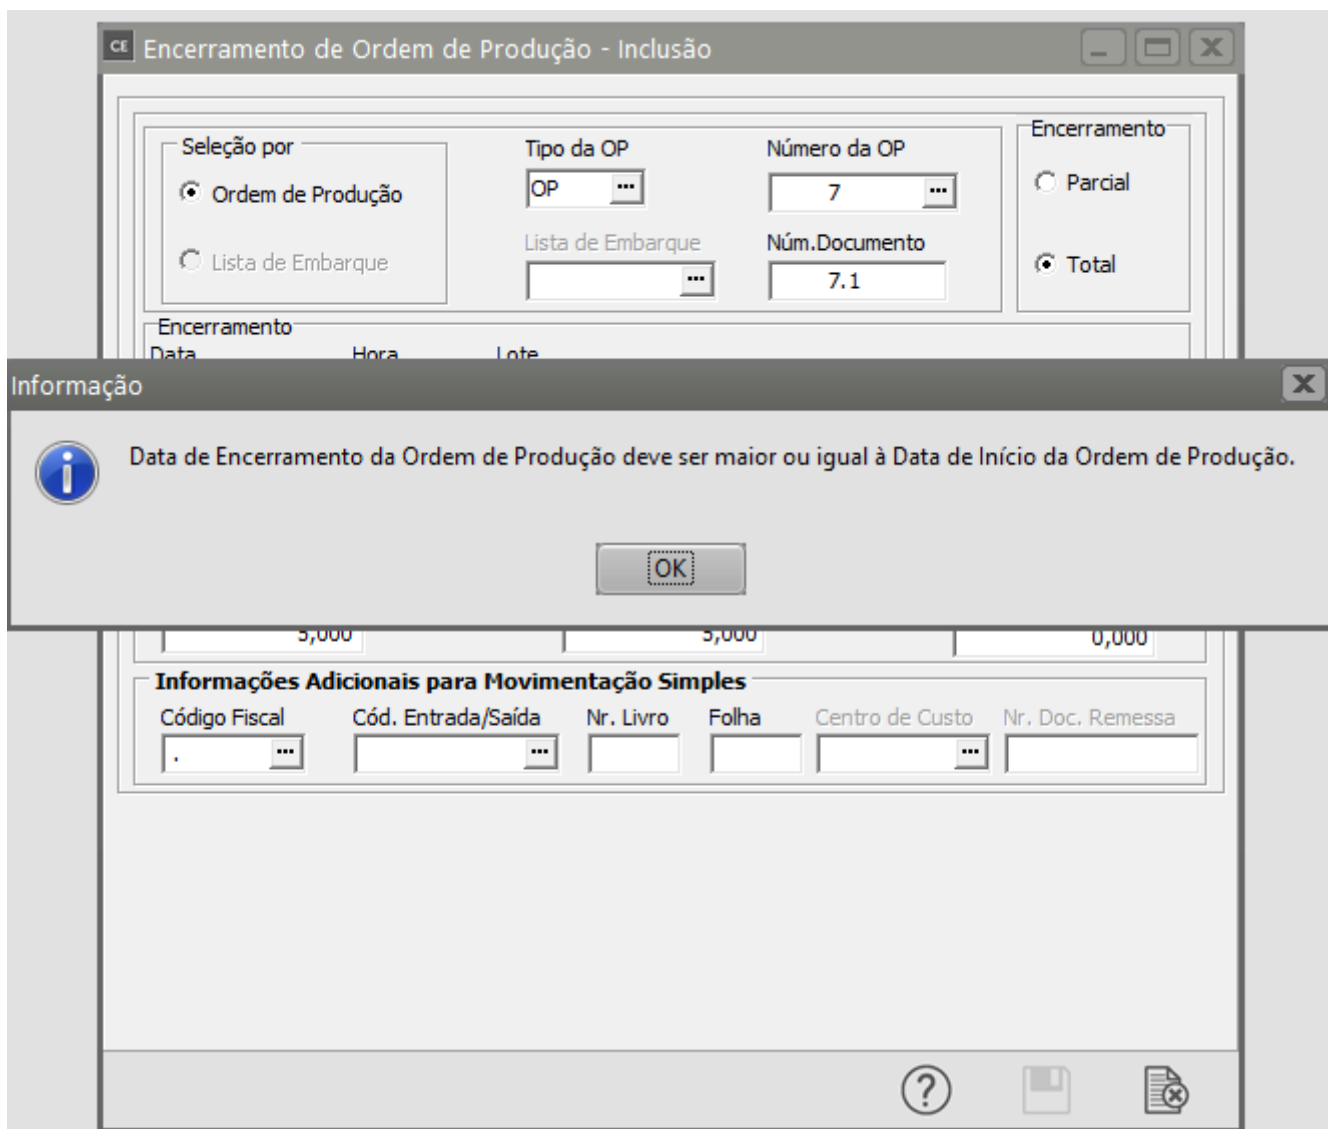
CE Encerramento de Ordem de Produção - Inclusão

Seleção por
Ordem de Produção
Lista de Embarque

Tipo da OP
OP
Lista de Embarque

Número da OP
7
Núm.Documento
7.1

Encerramento
Parcial
Total

Encerramento
Data
Hora
Lote

Informação

Data de Encerramento da Ordem de Produção deve ser maior ou igual à Data de Início da Ordem de Produção.

OK

5,000
5,000
0,000

Informações Adicionais para Movimentação Simples
Código Fiscal
.
Cód. Entrada/Saída
Nr. Livro
Folha
Centro de Custo
Nr. Doc. Remessa